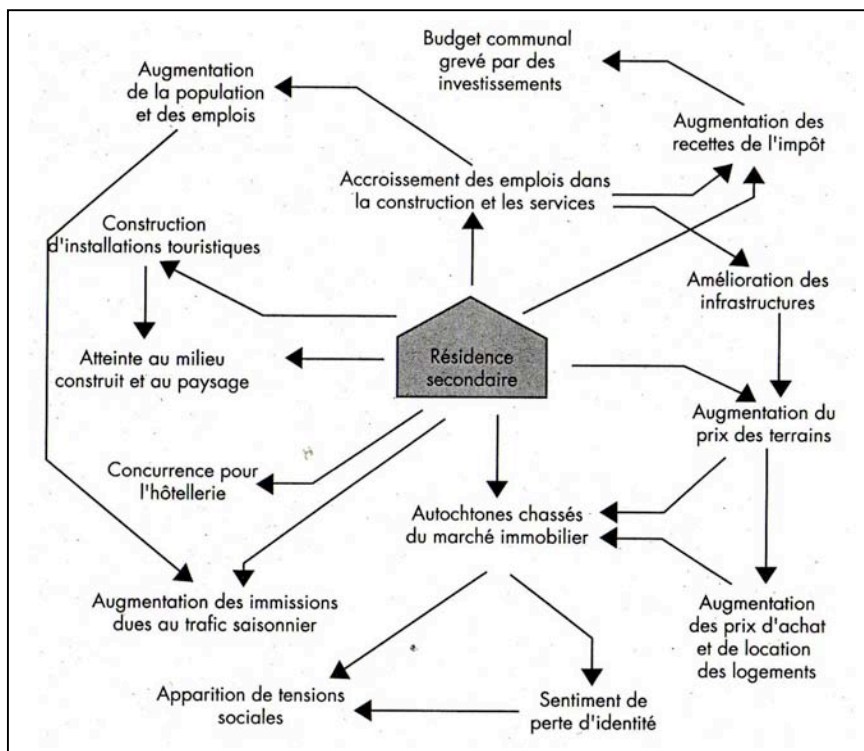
Budget communal grevé par des investissements

Augmentation de la population et des emplois

Augmentation des recettes de l'impôt

Accroissement des emplois dans la construction et les services

Construction d'installations touristiques

Amélioration des infrastructures

Atteinte au milieu construit et au paysage

Résidence secondaire

Augmentation du prix des terrains

Concurrence pour l'hôtellerie

Autochtones chassés du marché immobilier

Augmentation des immissions dues au trafic saisonnier

Augmentation des prix d'achat et de location des logements

Apparition de tensions sociales

Sentiment de perte d'identité